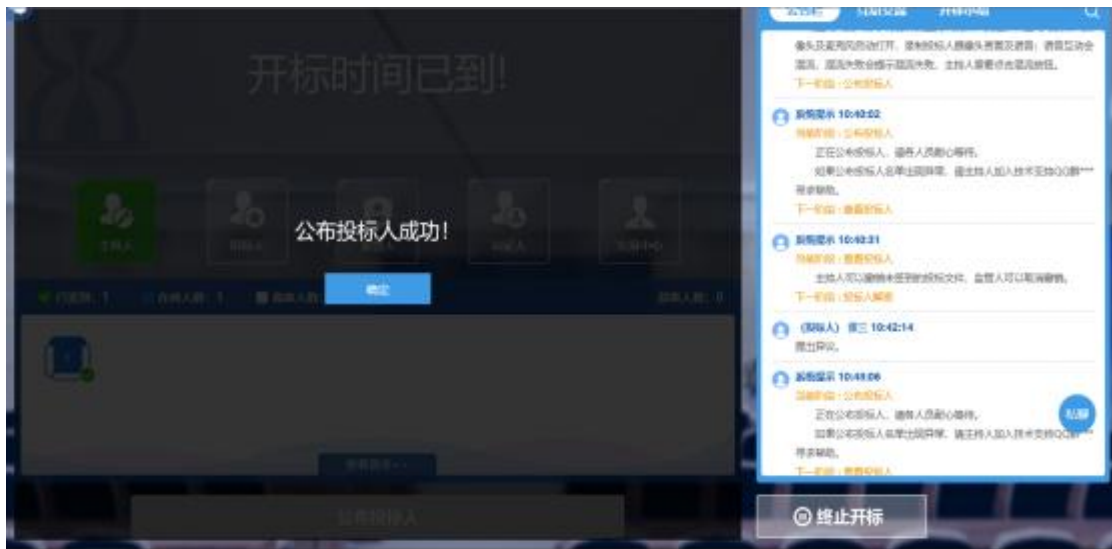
开标时间已到!

主持人

公布投标人成功!

确定

公布投标人

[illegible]

下一阶段：公布投标人

系统提示 10:40:02

当前阶段：公布投标人

正在公布投标人，请各人员耐心等待。

如果公布投标人名单出现异常，请主持人加入技术支持QQ群***寻求帮助。

下一阶段：查看投标人

系统提示 10:40:31

当前阶段：查看投标人

主持人可以撤销未签到的投标文件，监督人可以取消撤销。

下一阶段：投标人解密

（投标人） 张三 10:42:14

提出异议。

系统提示 10:45:06

当前阶段：公布投标人

正在公布投标人，请各人员耐心等待。

如果公布投标人名单出现异常，请主持人加入技术支持QQ群***寻求帮助。

下一阶段：查看投标人

私聊

终止开标